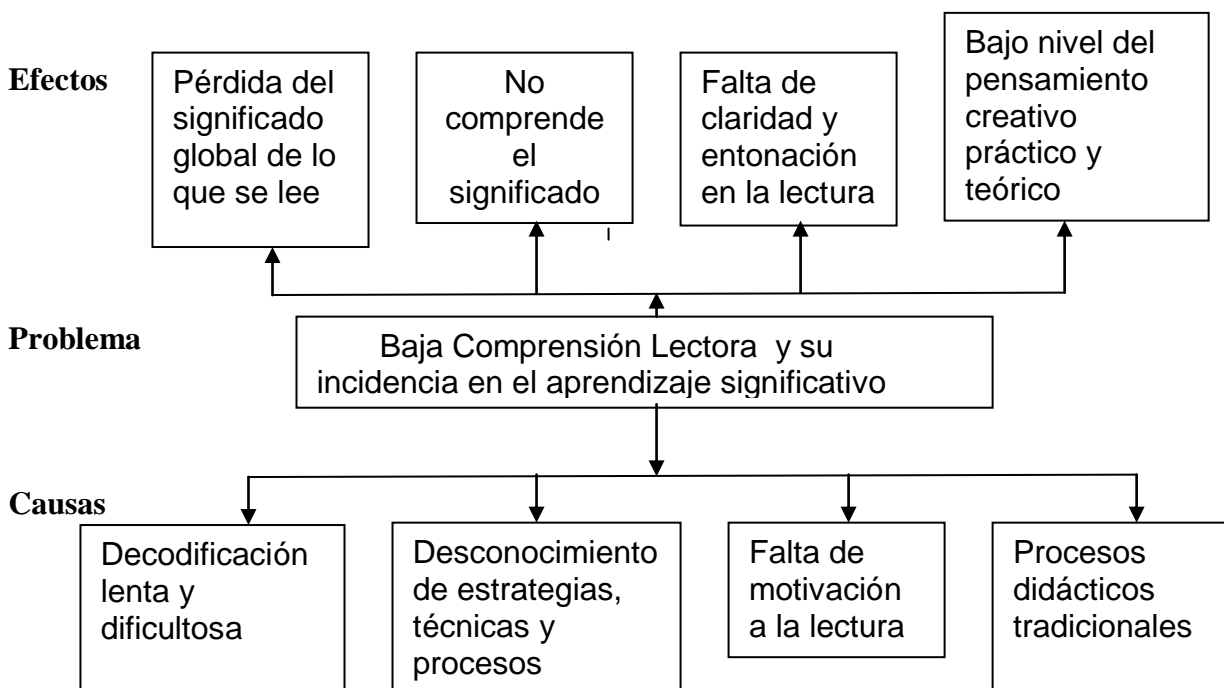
Efectos

Pérdida del significado global de lo que se lee

No comprende el significado

Falta de claridad y entonación en la lectura

Bajo nivel del pensamiento creativo práctico y teórico

Problema

Baja Comprensión Lectora y su incidencia en el aprendizaje significativo

Causas

Decodificación lenta y dificultosa

Desconocimiento de estrategias, técnicas y procesos

Falta de motivación a la lectura

Procesos didácticos tradicionales